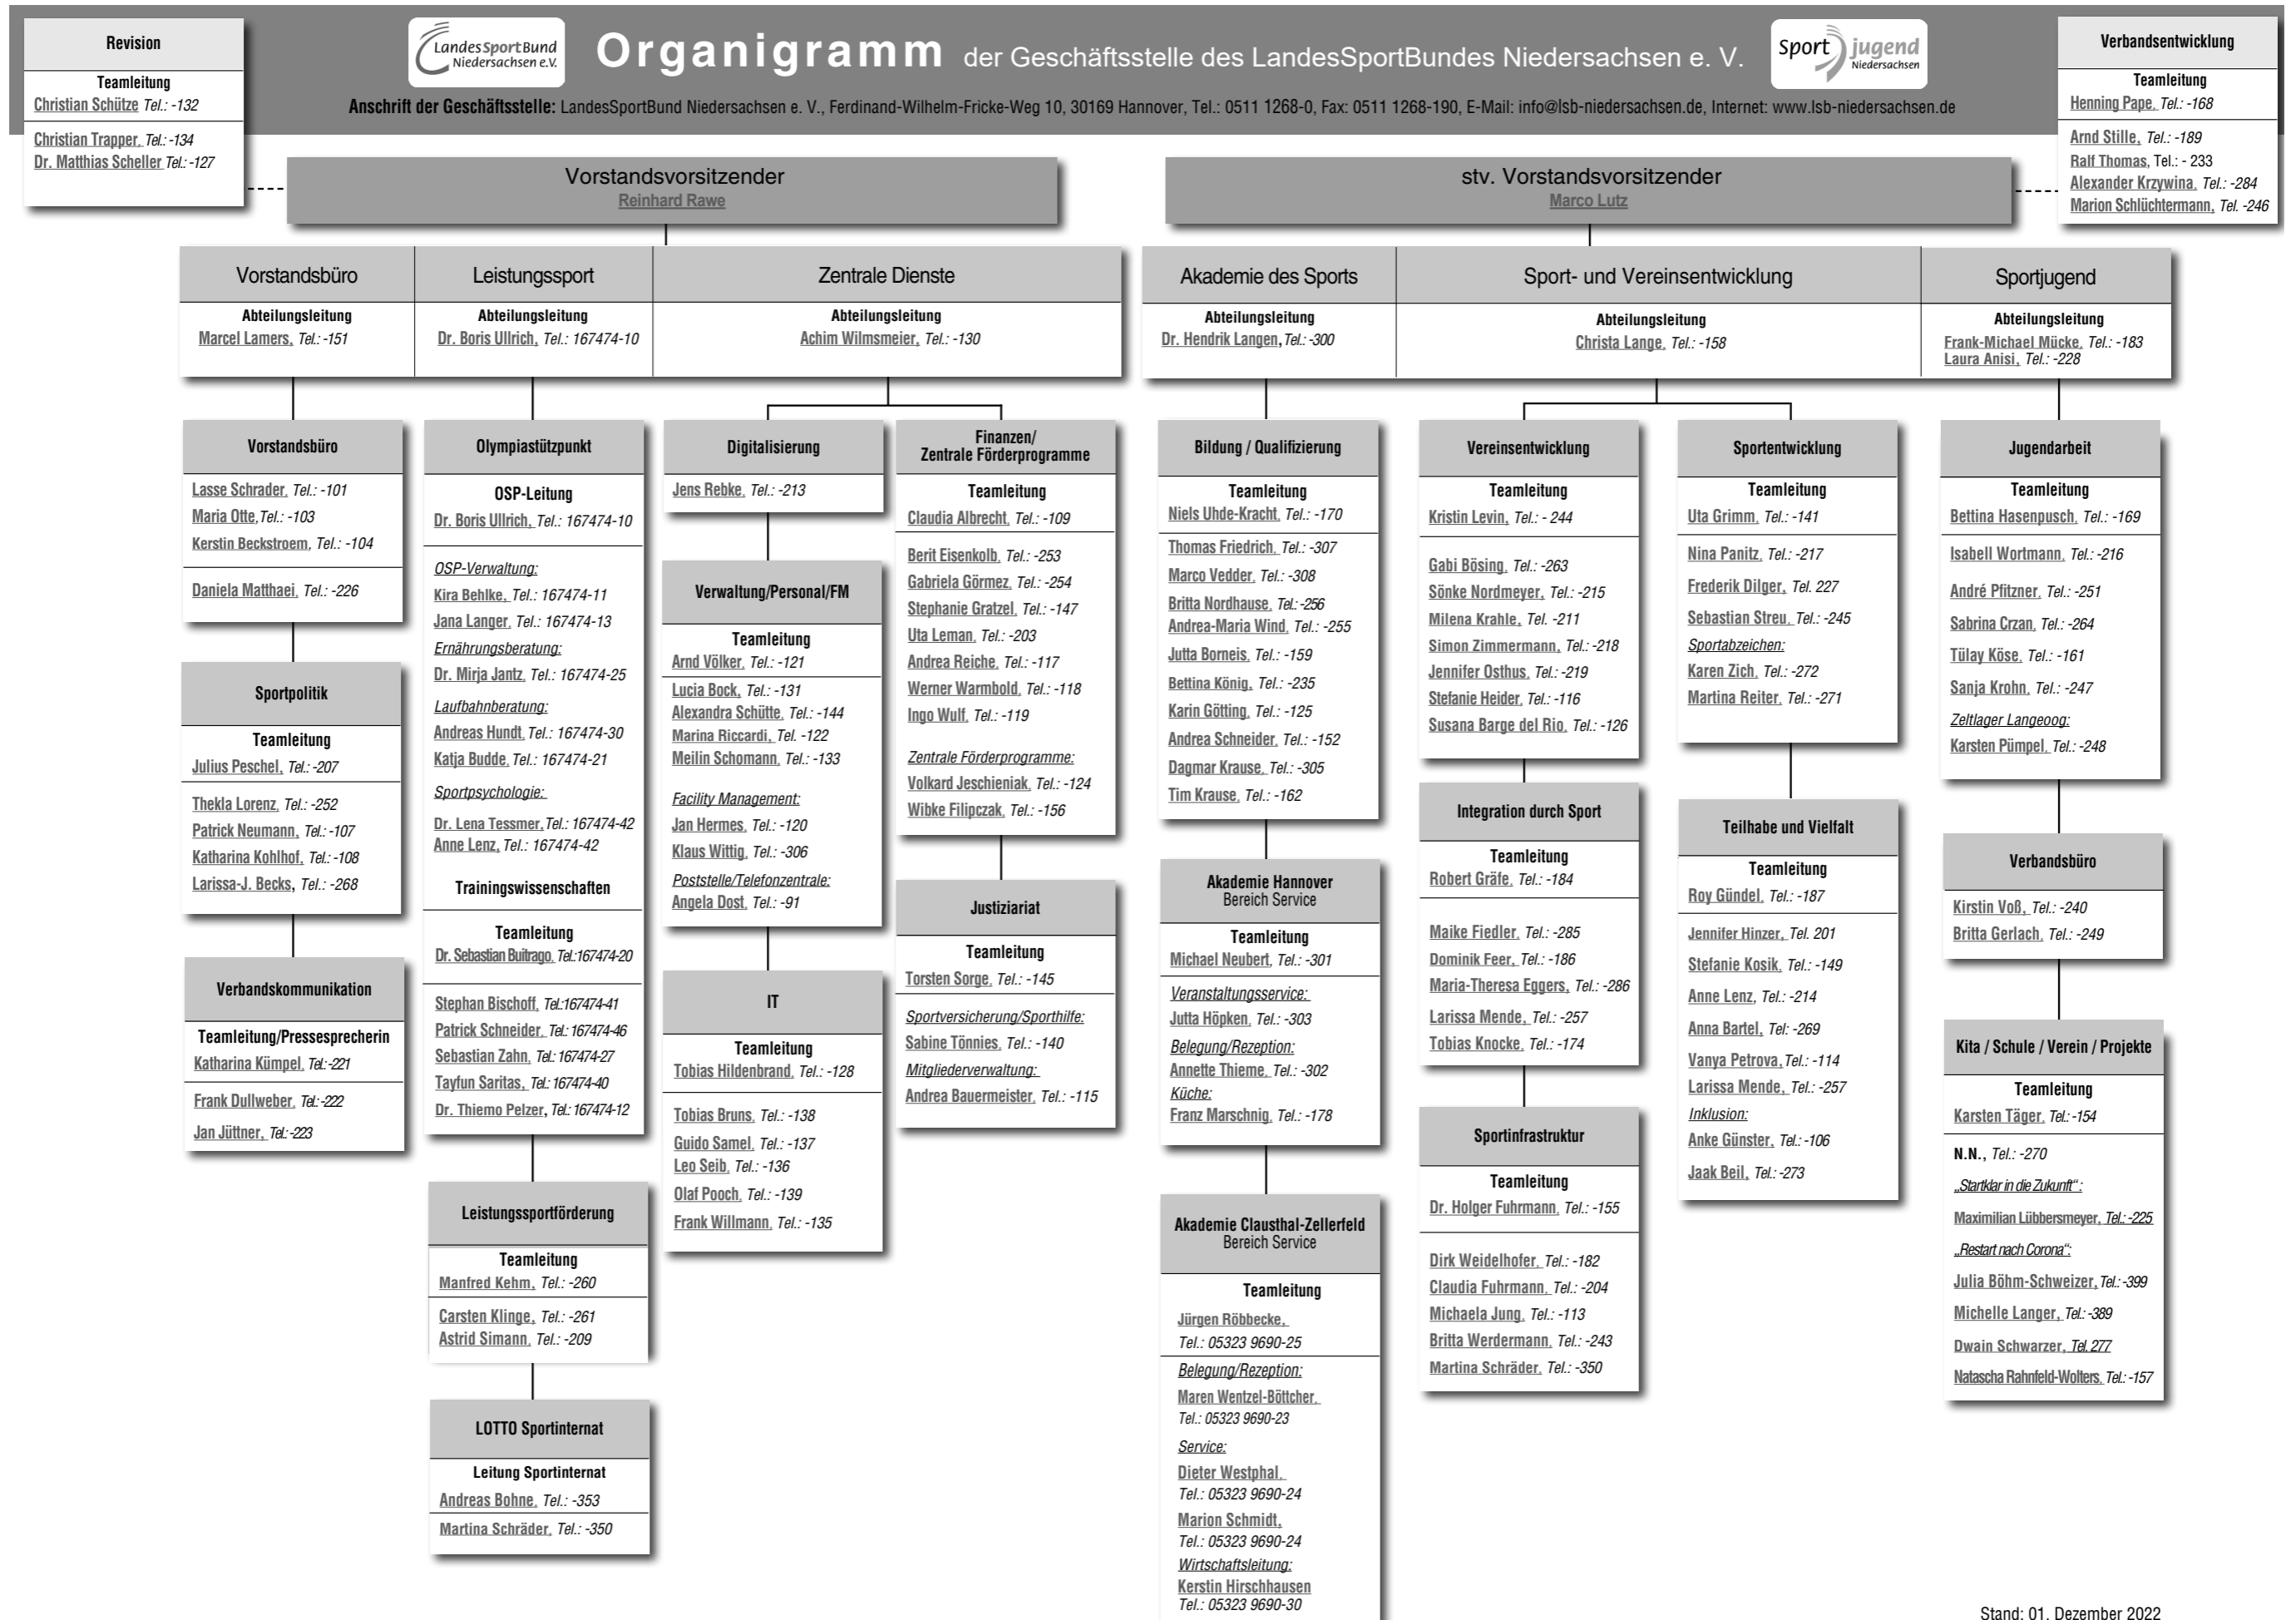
Revision
Teamleitung
Christian Schütze Tel.: -132
Christian Trapper, Tel.: -134
Dr. Matthias Scheller Tel.: -127

LandesSportBund Niedersachsen e.V.

Organigramm der Geschäftsstelle des LandesSportBundes Niedersachsen e. V.

Sportjugend Niedersachsen

Anschrift der Geschäftsstelle: LandesSportBund Niedersachsen e. V., Ferdinand-Wilhelm-Fricke-Weg 10, 30169 Hannover, Tel.: 0511 1268-0, Fax: 0511 1268-190, E-Mail: info@lsb-niedersachsen.de, Internet: www.lsb-niedersachsen.de

Verbandsentwicklung
Teamleitung
Henning Pape, Tel.: -168
Arnd Stille, Tel.: -189
Ralf Thomas, Tel.: - 233
Alexander Krzywina, Tel.: -284
Marion Schlüchtermann, Tel.: -246

Vorstandsvorsitzender
Reinhard Rawe

stv. Vorstandsvorsitzender
Marco Lutz

Vorstandsbüro
Abteilungsleitung
Marcel Lamers, Tel.: -151

Leistungssport
Abteilungsleitung
Dr. Boris Ullrich, Tel.: 167474-10

Zentrale Dienste
Abteilungsleitung
Achim Wilmsmeier, Tel.: -130

Akademie des Sports
Abteilungsleitung
Dr. Hendrik Langen, Tel.: -300

Sport- und Vereinsentwicklung
Abteilungsleitung
Christa Lange, Tel.: -158

Sportjugend
Abteilungsleitung
Frank-Michael Mücke, Tel.: -183
Laura Anisi, Tel.: -228

Vorstandsbüro
Lasse Schrader, Tel.: -101
Maria Otte, Tel.: -103
Kerstin Beckstroem, Tel.: -104
Daniela Matthaei, Tel.: -226

Sportpolitik
Teamleitung
Julius Peschel, Tel.: -207
Thekla Lorenz, Tel.: -252
Patrick Neumann, Tel.: -107
Katharina Kohlhof, Tel.: -108
Larissa-J. Becks, Tel.: -268

Verbandskommunikation
Teamleitung/Pressesprecherin
Katharina Kümpel, Tel.: -221
Frank Dullweber, Tel.: -222
Jan Jüttner, Tel.: -223

Olympiastützpunkt
OSP-Leitung
Dr. Boris Ullrich, Tel.: 167474-10
OSP-Verwaltung:
Kira Behlke, Tel.: 167474-11
Jana Langer, Tel.: 167474-13
Ernährungsberatung:
Dr. Mirja Jantz, Tel.: 167474-25
Laufbahnberatung:
Andreas Hundt, Tel.: 167474-30
Katja Budde, Tel.: 167474-21
Sportpsychologie:
Dr. Lena Tessmer, Tel.: 167474-42
Anne Lenz, Tel.: 167474-42
Trainingswissenschaften
Teamleitung
Dr. Sebastian Buitrago, Tel.: 167474-20
Stephan Bischoff, Tel.: 167474-41
Patrick Schneider, Tel.: 167474-46
Sebastian Zahn, Tel.: 167474-27
Tayfun Saritas, Tel.: 167474-40
Dr. Thiemo Pelzer, Tel.: 167474-12

Leistungssportförderung
Teamleitung
Manfred Kehm, Tel.: -260
Carsten Klinge, Tel.: -261
Astrid Simann, Tel.: -209

LOTTO Sportinternat
Leitung Sportinternat
Andreas Bohne, Tel.: -353
Martina Schräder, Tel.: -350

Digitalisierung
Jens Rebke, Tel.: -213

Verwaltung/Personal/FM
Teamleitung
Arnd Völker, Tel.: -121
Lucia Bock, Tel.: -131
Alexandra Schütte, Tel.: -144
Marina Riccardi, Tel. -122
Meilin Schomann, Tel.: -133
Facility Management:
Jan Hermes, Tel.: -120
Klaus Wittig, Tel.: -306
Poststelle/Telefonzentrale:
Angela Dost, Tel.: -91

IT
Teamleitung
Tobias Hildenbrand, Tel.: -128
Tobias Bruns, Tel.: -138
Guido Samel, Tel.: -137
Leo Seib, Tel.: -136
Olaf Pooch, Tel.: -139
Frank Willmann, Tel.: -135

Finanzen/ Zentrale Förderprogramme
Teamleitung
Claudia Albrecht, Tel.: -109
Berit Eisenkolb, Tel.: -253
Gabriela Görmez, Tel.: -254
Stephanie Gratzel, Tel.: -147
Uta Leman, Tel.: -203
Andrea Reiche, Tel.: -117
Werner Warmbold, Tel.: -118
Ingo Wulf, Tel.: -119
Zentrale Förderprogramme:
Volkard Jeschieniak, Tel.: -124
Wibke Filipczak, Tel.: -156

Justiziariat
Teamleitung
Torsten Sorge, Tel.: -145
Sportversicherung/Sporthilfe:
Sabine Tönnies, Tel.: -140
Mitgliederverwaltung:
Andrea Bauermeister, Tel.: -115

Bildung / Qualifizierung
Teamleitung
Niels Uhde-Kracht, Tel.: -170
Thomas Friedrich, Tel.: -307
Marco Vedder, Tel.: -308
Britta Nordhause, Tel.: -256
Andrea-Maria Wind, Tel.: -255
Jutta Borneis, Tel.: -159
Bettina König, Tel.: -235
Karin Götting, Tel.: -125
Andrea Schneider, Tel.: -152
Dagmar Krause, Tel.: -305
Tim Krause, Tel.: -162

Akademie Hannover
Bereich Service
Teamleitung
Michael Neubert, Tel.: -301
Veranstaltungsservice:
Jutta Höpken, Tel.: -303
Belegung/Rezeption:
Annette Thieme, Tel.: -302
Küche:
Franz Marschnig, Tel.: -178

Akademie Clausthal-Zellerfeld
Bereich Service
Teamleitung
Jürgen Röbbecke,
Tel.: 05323 9690-25
Belegung/Rezeption:
Maren Wentzel-Böttcher,
Tel.: 05323 9690-23
Service:
Dieter Westphal,
Tel.: 05323 9690-24
Marion Schmidt,
Tel.: 05323 9690-24
Wirtschaftsleitung:
Kerstin Hirschhausen
Tel.: 05323 9690-30

Vereinsentwicklung
Teamleitung
Kristin Levin, Tel.: - 244
Gabi Bösing, Tel.: -263
Sönke Nordmeyer, Tel.: -215
Milena Krahle, Tel. -211
Simon Zimmermann, Tel.: -218
Jennifer Osthus, Tel.: -219
Stefanie Heider, Tel.: -116
Susana Barge del Rio, Tel.: -126

Integration durch Sport
Teamleitung
Robert Gräfe, Tel.: -184
Maike Fiedler, Tel.: -285
Dominik Feer, Tel.: -186
Maria-Theresa Eggers, Tel.: -286
Larissa Mende, Tel.: -257
Tobias Knocke, Tel.: -174

Sportinfrastruktur
Teamleitung
Dr. Holger Fuhrmann, Tel.: -155
Dirk Weidelhofer, Tel.: -182
Claudia Fuhrmann, Tel.: -204
Michaela Jung, Tel.: -113
Britta Werdermann, Tel.: -243
Martina Schräder, Tel.: -350

Sportentwicklung
Teamleitung
Uta Grimm, Tel.: -141
Nina Panitz, Tel.: -217
Frederik Dilger, Tel. 227
Sebastian Streu, Tel.: -245
Sportabzeichen:
Karen Zich, Tel.: -272
Martina Reiter, Tel.: -271

Teilhabe und Vielfalt
Teamleitung
Roy Gündel, Tel.: -187
Jennifer Hinzer, Tel. 201
Stefanie Kosik, Tel.: -149
Anne Lenz, Tel.: -214
Anna Bartel, Tel.: -269
Vanya Petrova, Tel.: -114
Larissa Mende, Tel.: -257
Inklusion:
Anke Günster, Tel.: -106
Jaak Beil, Tel.: -273

Jugendarbeit
Teamleitung
Bettina Hasenpusch, Tel.: -169
Isabell Wortmann, Tel.: -216
André Pfitzner, Tel.: -251
Sabrina Crzan, Tel.: -264
Tülay Köse, Tel.: -161
Sanja Krohn, Tel.: -247
Zeltlager Langeoog:
Karsten Pümpel, Tel.: -248

Verbandsbüro
Kirstin Voß, Tel.: -240
Britta Gerlach, Tel.: -249

Kita / Schule / Verein / Projekte
Teamleitung
Karsten Täger, Tel.: -154
N.N., Tel.: -270
„Startklar in die Zukunft":
Maximilian Lübbersmeyer, Tel.: -225
„Restart nach Corona":
Julia Böhm-Schweizer, Tel.: -399
Michelle Langer, Tel.: -389
Dwain Schwarzer, Tel. 277
Natascha Rahnfeld-Wolters, Tel.: -157

Stand: 01. Dezember 2022